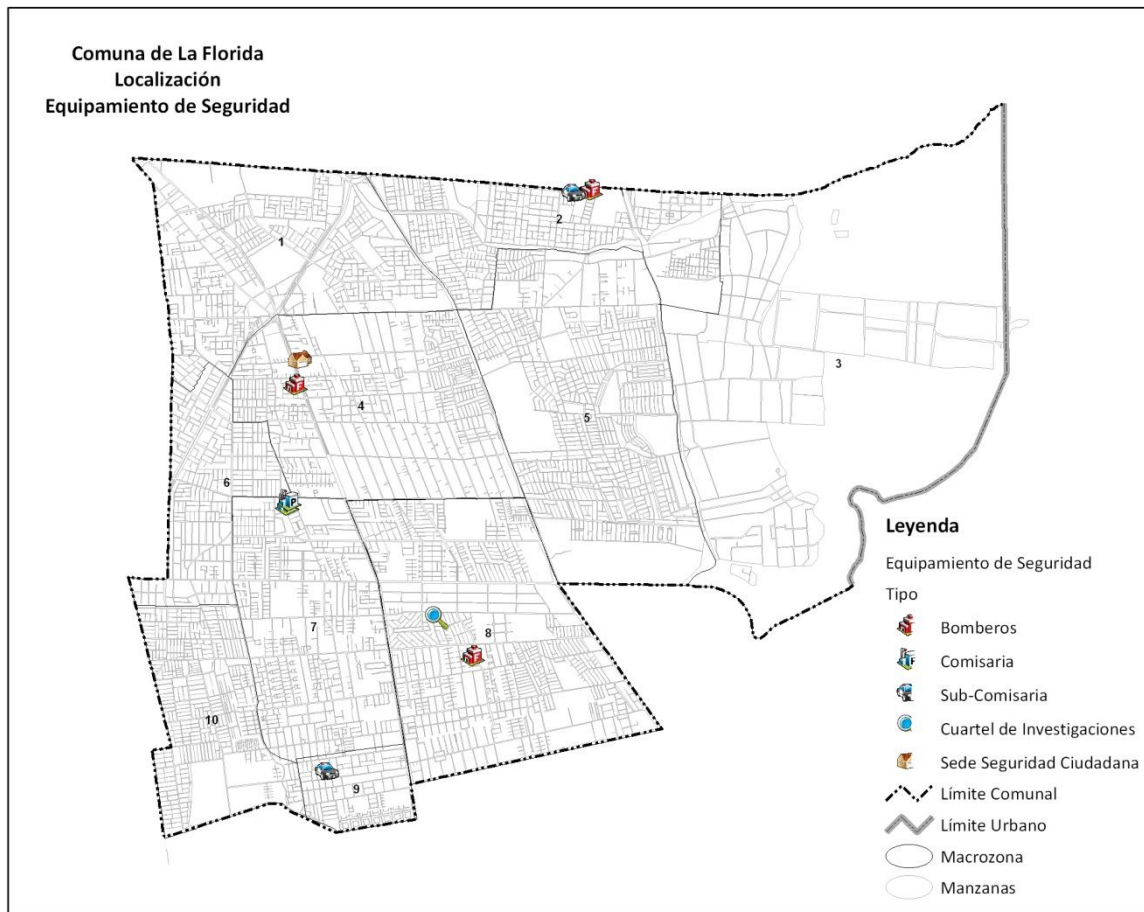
Comuna de La Florida
Localización
Equipamiento de Seguridad

2

1

3

4

5

6

7

8

10

9

Leyenda

Equipamiento de Seguridad

Tipo

Bomberos

Comisaria

Sub-Comisaria

Cuartel de Investigaciones

Sede Seguridad Ciudadana

Límite Comunal

Límite Urbano

Macrozona

Manzanas